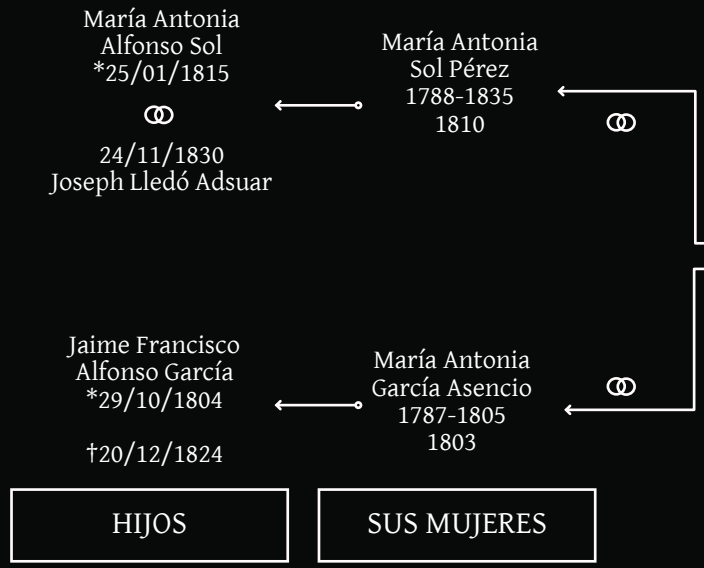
María Antonia
Alfonso Sol
*25/01/1815

24/11/1830
Joseph Lledó Adsuar

María Antonia
Sol Pérez
1788-1835
1810

Jaime Francisco
Alfonso García
*29/10/1804

†20/12/1824

María Antonia
García Asencio
1787-1805
1803

HIJOS

SUS MUJERES